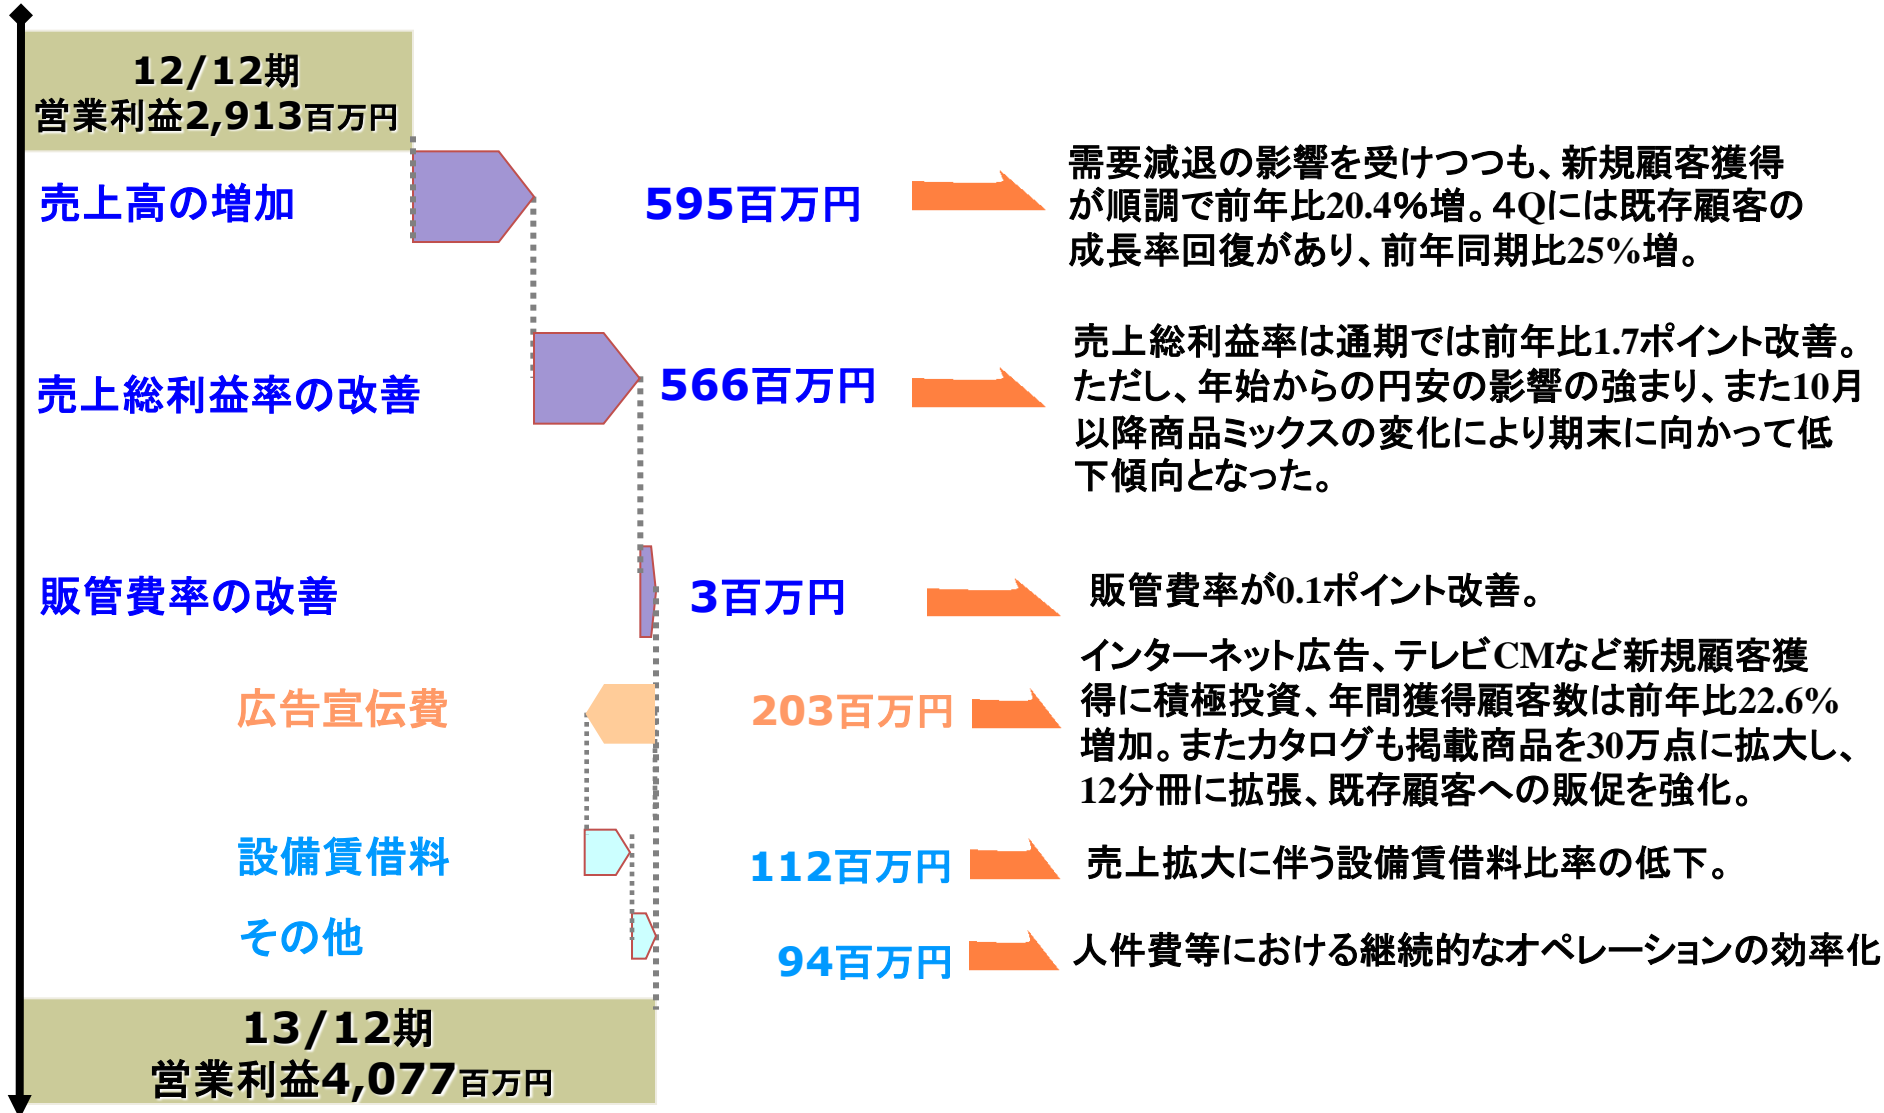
12/12期
営業利益2,913百万円

売上高の増加

595百万円

需要減退の影響を受けつつも、新規顧客獲得が順調で前年比20.4%増。4Qには既存顧客の成長率回復があり、前年同期比25%増。

売上総利益率の改善

566百万円

売上総利益率は通期では前年比1.7ポイント改善。ただし、年始からの円安の影響の強まり、また10月以降商品ミックスの変化により期末に向かって低下傾向となった。

販管費率の改善

3百万円

販管費率が0.1ポイント改善。

広告宣伝費

203百万円

インターネット広告、テレビCMなど新規顧客獲得に積極投資、年間獲得顧客数は前年比22.6%増加。またカタログも掲載商品を30万点に拡大し、12分冊に拡張、既存顧客への販促を強化。

設備賃借料

112百万円

売上拡大に伴う設備賃借料比率の低下。

その他

94百万円

人件費等における継続的なオペレーションの効率化

13/12期
営業利益4,077百万円